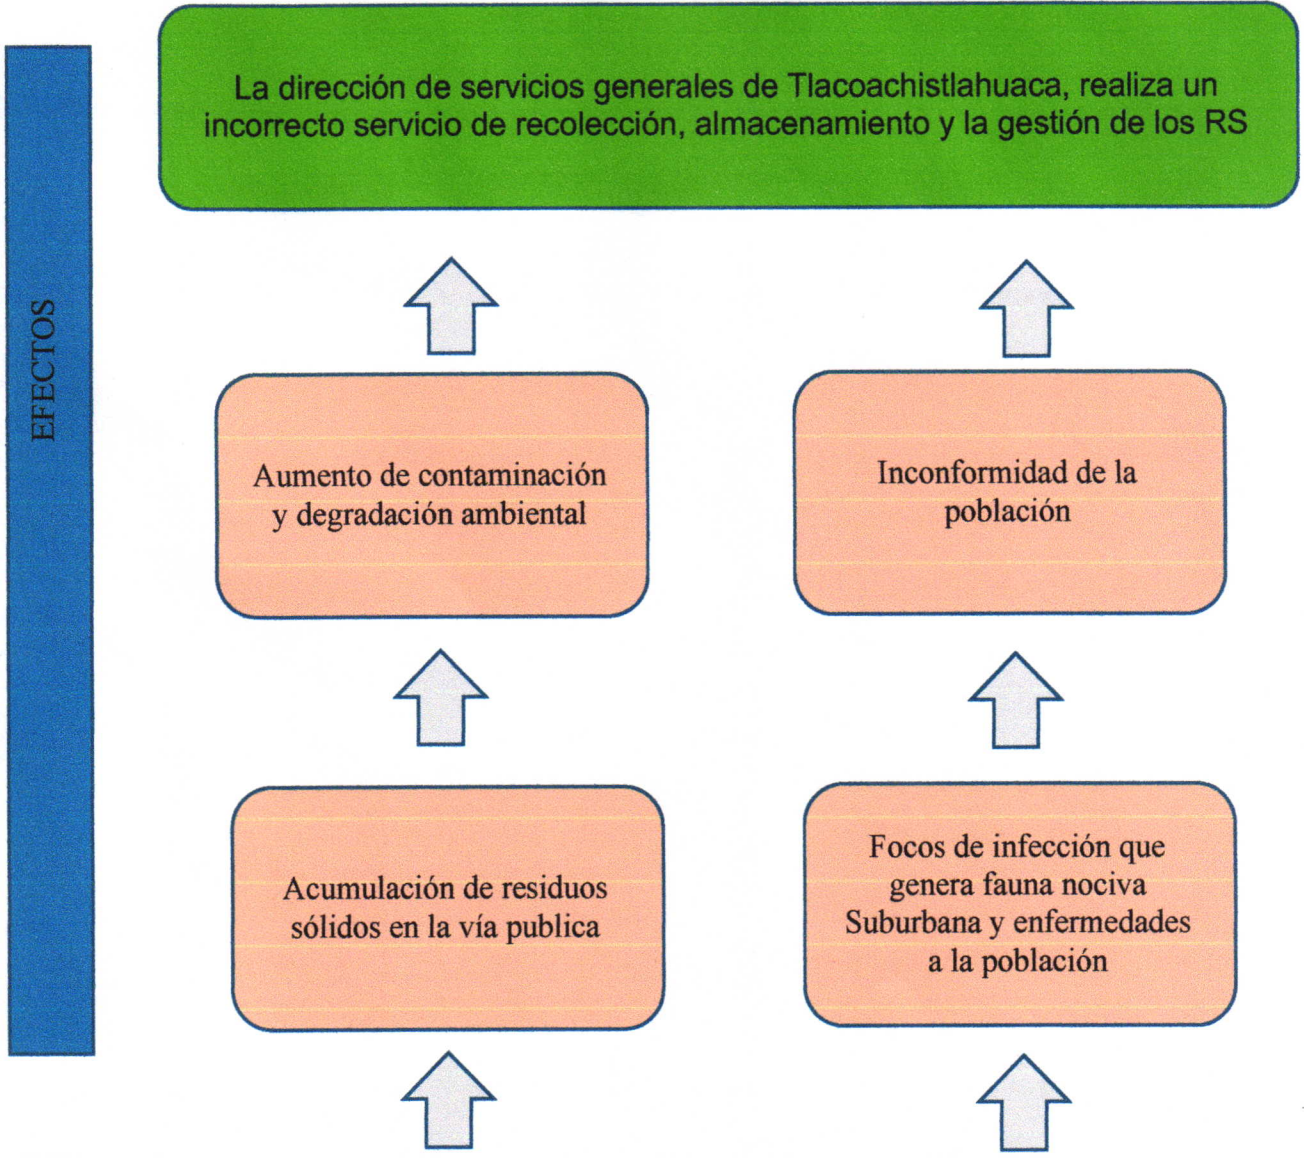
EFECTOS

La dirección de servicios generales de Tlacoachistlahuaca, realiza un incorrecto servicio de recolección, almacenamiento y la gestión de los RS

Aumento de contaminación y degradación ambiental

Inconformidad de la población

Acumulación de residuos sólidos en la vía publica

Focos de infección que genera fauna nociva Suburbana y enfermedades a la población